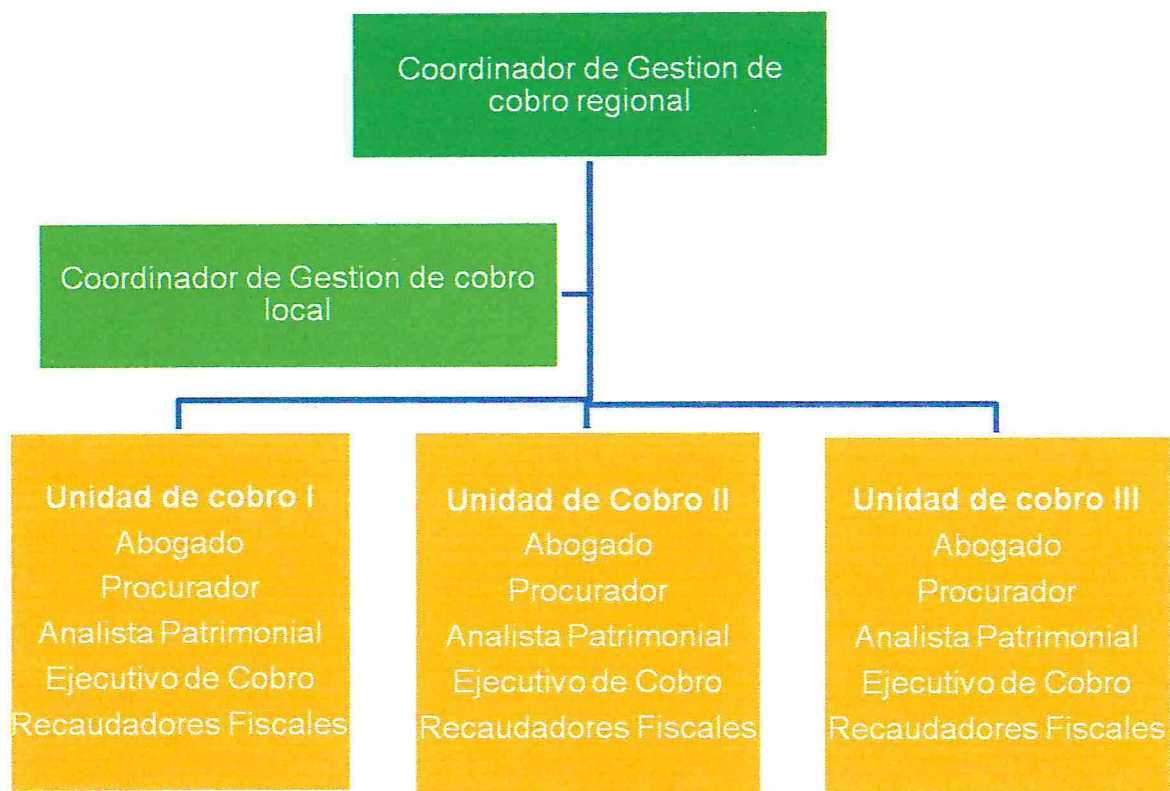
Coordinador de Gestion de cobro regional

Coordinador de Gestion de cobro local

**Unidad de cobro I**
Abogado
Procurador
Analista Patrimonial
Ejecutivo de Cobro
Recaudadores Fiscales

**Unidad de Cobro II**
Abogado
Procurador
Analista Patrimonial
Ejecutivo de Cobro
Recaudadores Fiscales

**Unidad de cobro III**
Abogado
Procurador
Analista Patrimonial
Ejecutivo de Cobro
Recaudadores Fiscales